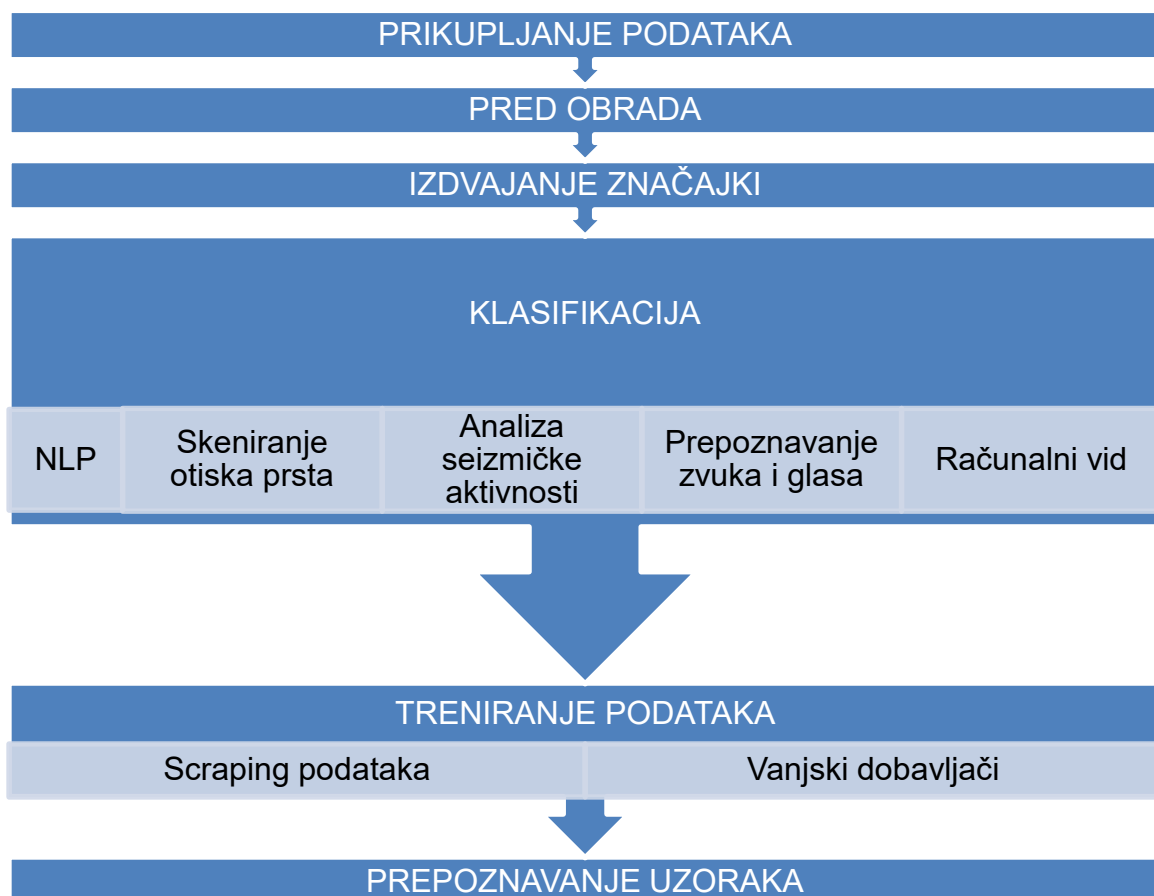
PRIKUPLJANJE PODATAKA

PRED OBRADA

IZDVAJANJE ZNAČAJKI

KLASIFIKACIJA

NLP

Skeniranje otiska prsta

Analiza seizmičke aktivnosti

Prepoznavanje zvuka i glasa

Računalni vid

TRENIRANJE PODATAKA

Scraping podataka

Vanjski dobavljači

PREPOZNAVANJE UZORAKA